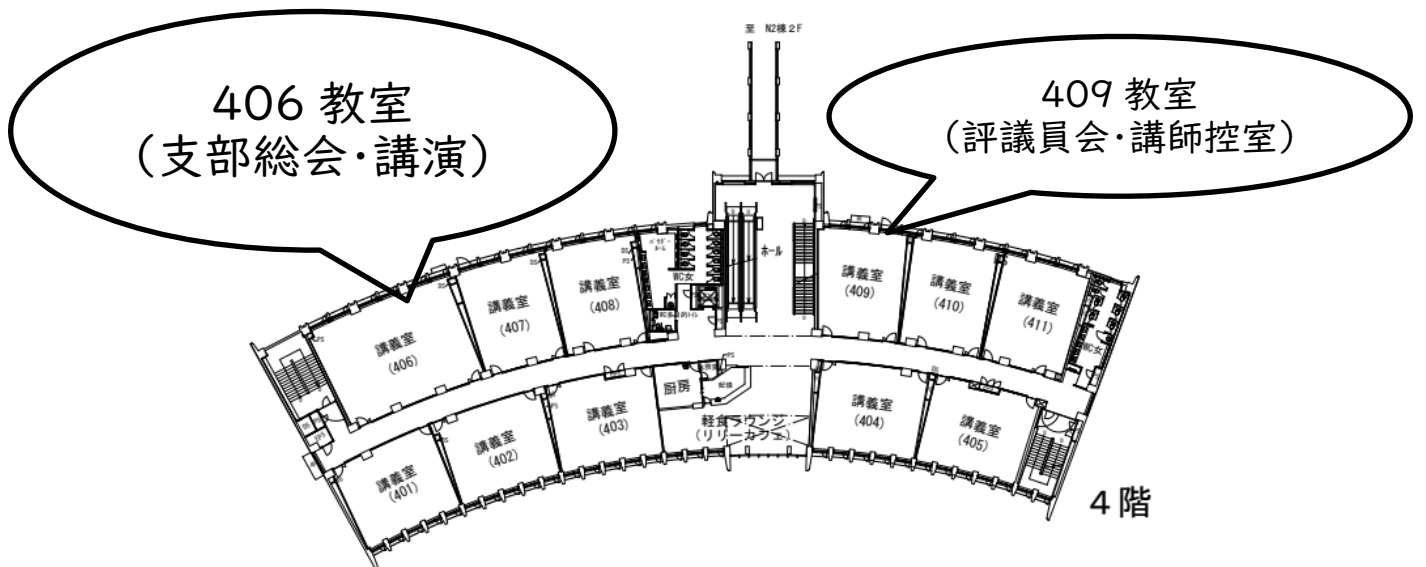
至 N2棟2F

406 教室
（支部総会・講演）

409 教室
（評議員会・講師控室）

ホール

講義室
(406)

講義室
(407)

講義室
(408)

講義室
(409)

講義室
(410)

講義室
(411)

講義室
(401)

講義室
(402)

講義室
(403)

厨房

軽食ラウンジ
（リリーカフェ）

講義室
(404)

講義室
(405)

WC女

4階